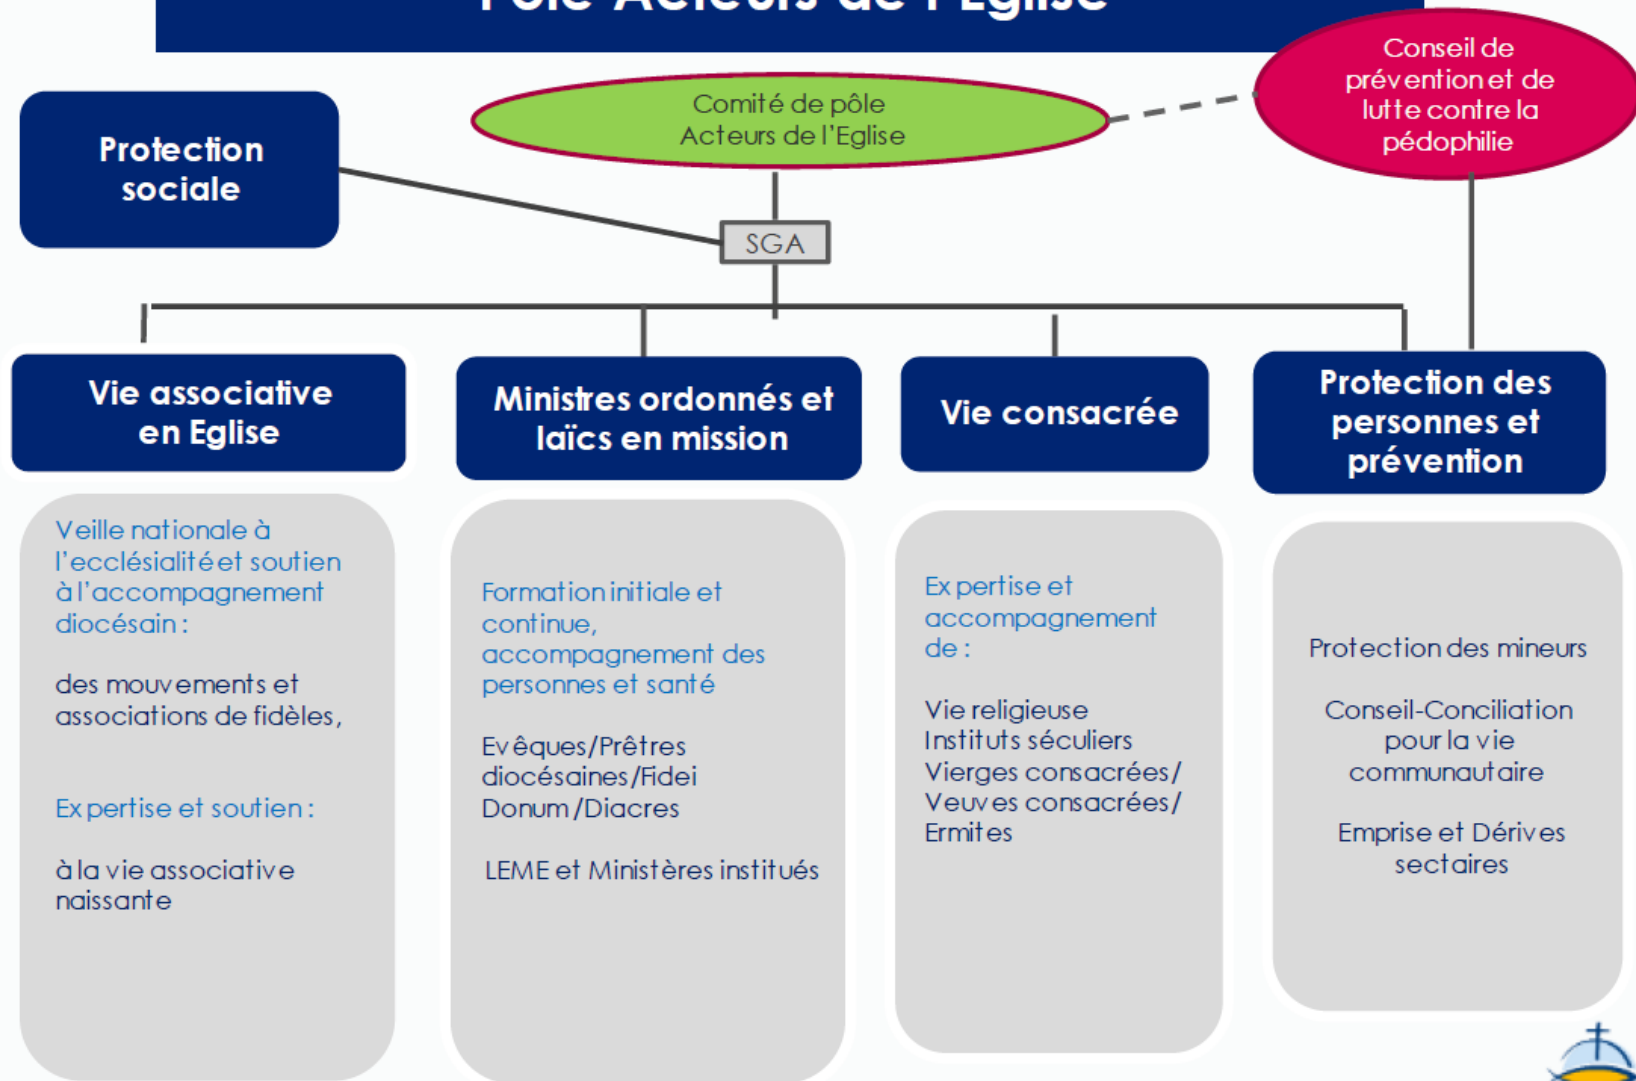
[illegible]

Comité de pôle Acteurs de l'Eglise

Conseil de prévention et de lutte contre la pédophilie

Protection sociale

SGA

Vie associative en Eglise

Ministres ordonnés et laïcs en mission

Vie consacrée

Protection des personnes et prévention

Veille nationale à l'ecclésialité et soutien à l'accompagnement diocésain :

des mouvements et associations de fidèles,

Expertise et soutien :

à la vie associative naissante

Formation initiale et continue, accompagnement des personnes et santé

Evêques/Prêtres diocésaines/Fidei Donum/Diacres

LEME et Ministères institués

Expertise et accompagnement de :

Vie religieuse
Instituts séculiers
Vierges consacrées/
Veuves consacrées/
Ermites

Protection des mineurs

Conseil-Conciliation pour la vie communautaire

Emprise et Dérives sectaires